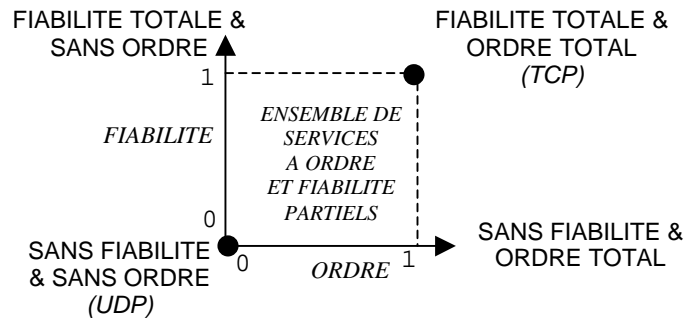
FIABILITE TOTALE & SANS ORDRE

FIABILITE TOTALE & ORDRE TOTAL
(TCP)

1

FIABILITE

ENSEMBLE DE SERVICES A ORDRE ET FIABILITE PARTIELS

0

SANS FIABILITE & SANS ORDRE
(UDP)

0

ORDRE

1

SANS FIABILITE & ORDRE TOTAL